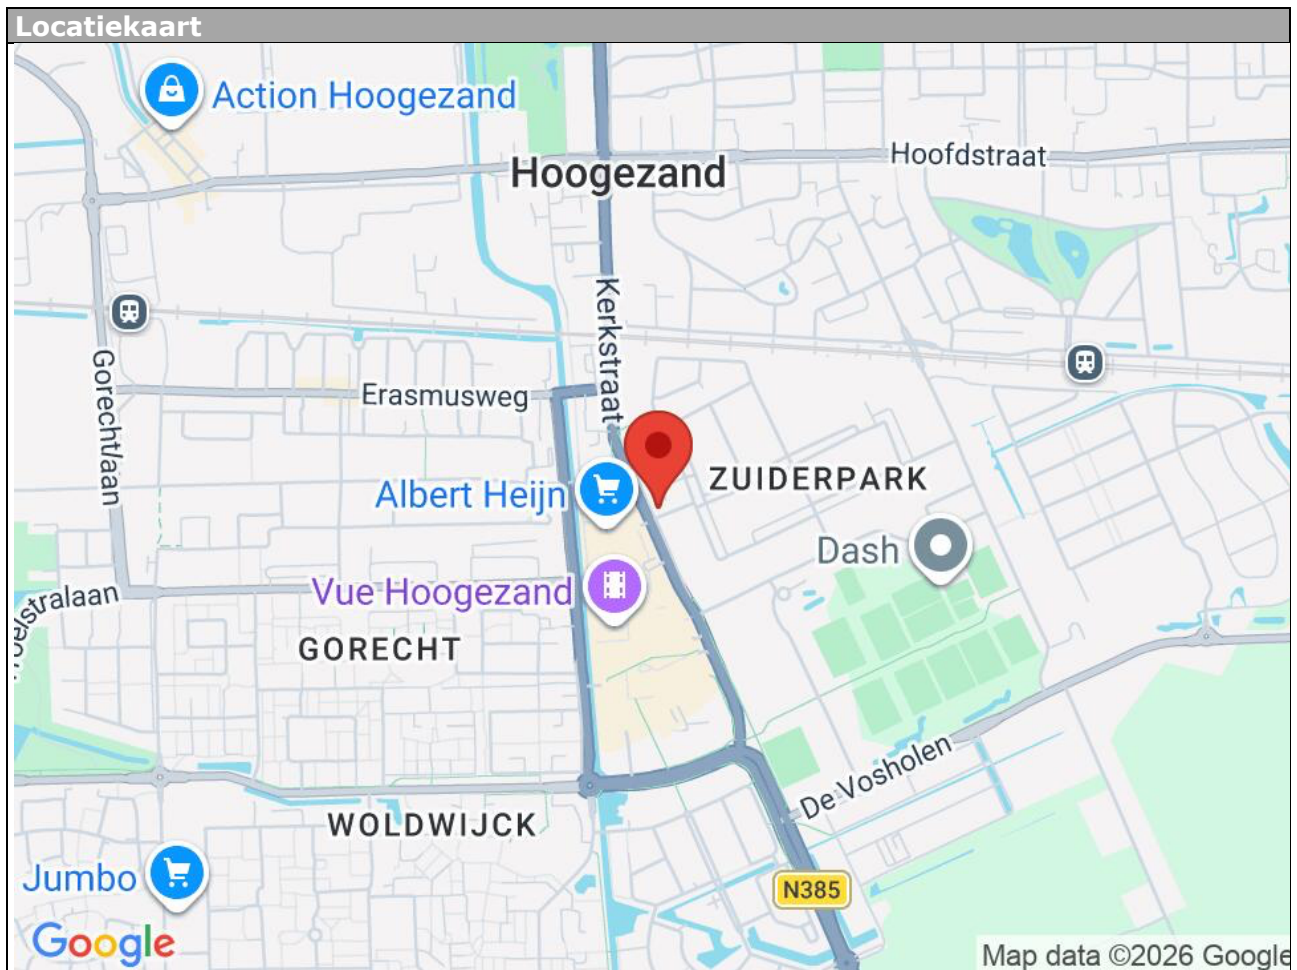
Locatiekaart

Action Hoogezand

Hoogezand

Hoofdstraat

Kerkstraat

Gorechtlaan

Erasmusweg

Albert Heijn

ZUIDERPARK

Dash

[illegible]stralaan

Vue Hoogezand

GORECHT

De Vosholen

WOLDWIJCK

N385

Jumbo

Google

Map data ©2026 Google